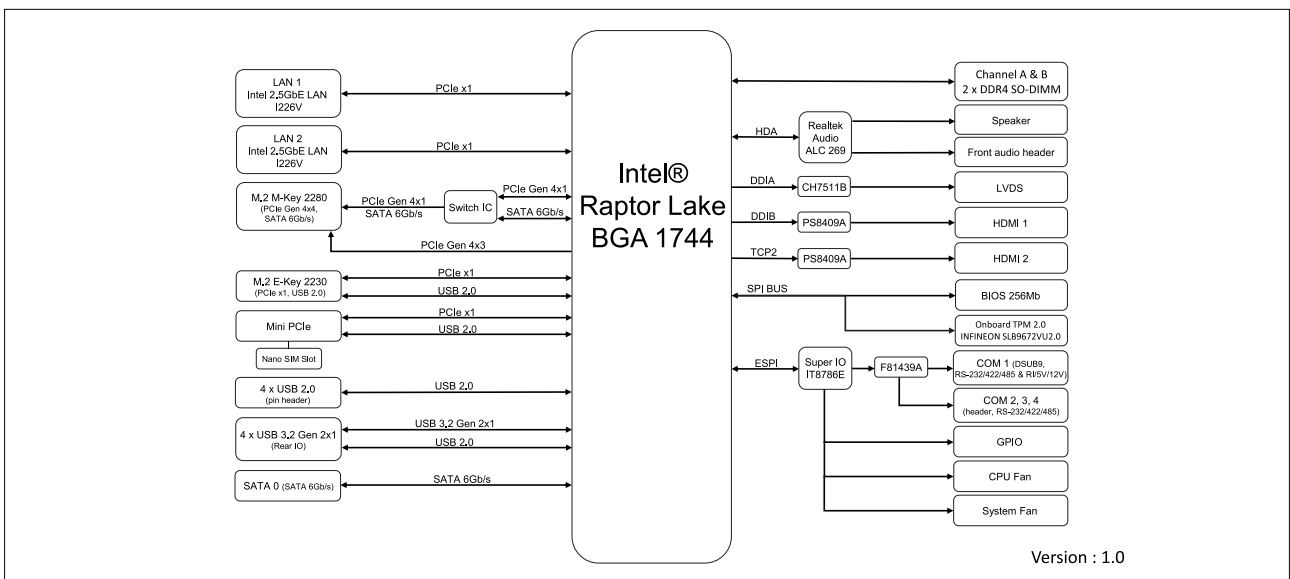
Intel®
Raptor Lake
BGA 1744

LAN 1
Intel 2.5GbE LAN
I226V

PCIe x1

LAN 2
Intel 2.5GbE LAN
I226V

PCIe x1

M.2 M-Key 2280
(PCIe Gen 4x4, SATA 6Gb/s)

PCIe Gen 4x1
SATA 6Gb/s

Switch IC

PCIe Gen 4x1
SATA 6Gb/s

PCIe Gen 4x3

M.2 E-Key 2230
(PCIe x1, USB 2.0)

PCIe x1
USB 2.0

Mini PCIe

PCIe x1
USB 2.0

Nano SIM Slot

4 x USB 2.0
(pin header)

USB 2.0

4 x USB 3.2 Gen 2x1
(Rear IO)

USB 3.2 Gen 2x1
USB 2.0

SATA 0 (SATA 6Gb/s)

SATA 6Gb/s

Channel A & B
2 x DDR4 SO-DIMM

HDA

Realtek
Audio
ALC 269

Speaker

Front audio header

DDIA

CH7511B

LVDS

DDIB

PS8409A

HDMI 1

TCP2

PS8409A

HDMI 2

SPI BUS

BIOS 256Mb

Onboard TPM 2.0
INFINEON SLB9672VU2.0

ESPI

Super IO
IT8786E

F81439A

COM 1 (DSUB9, RS-232/422/485 & RI/5V/12V)

COM 2, 3, 4
(header, RS-232/422/485)

GPIO

CPU Fan

System Fan

Version : 1.0